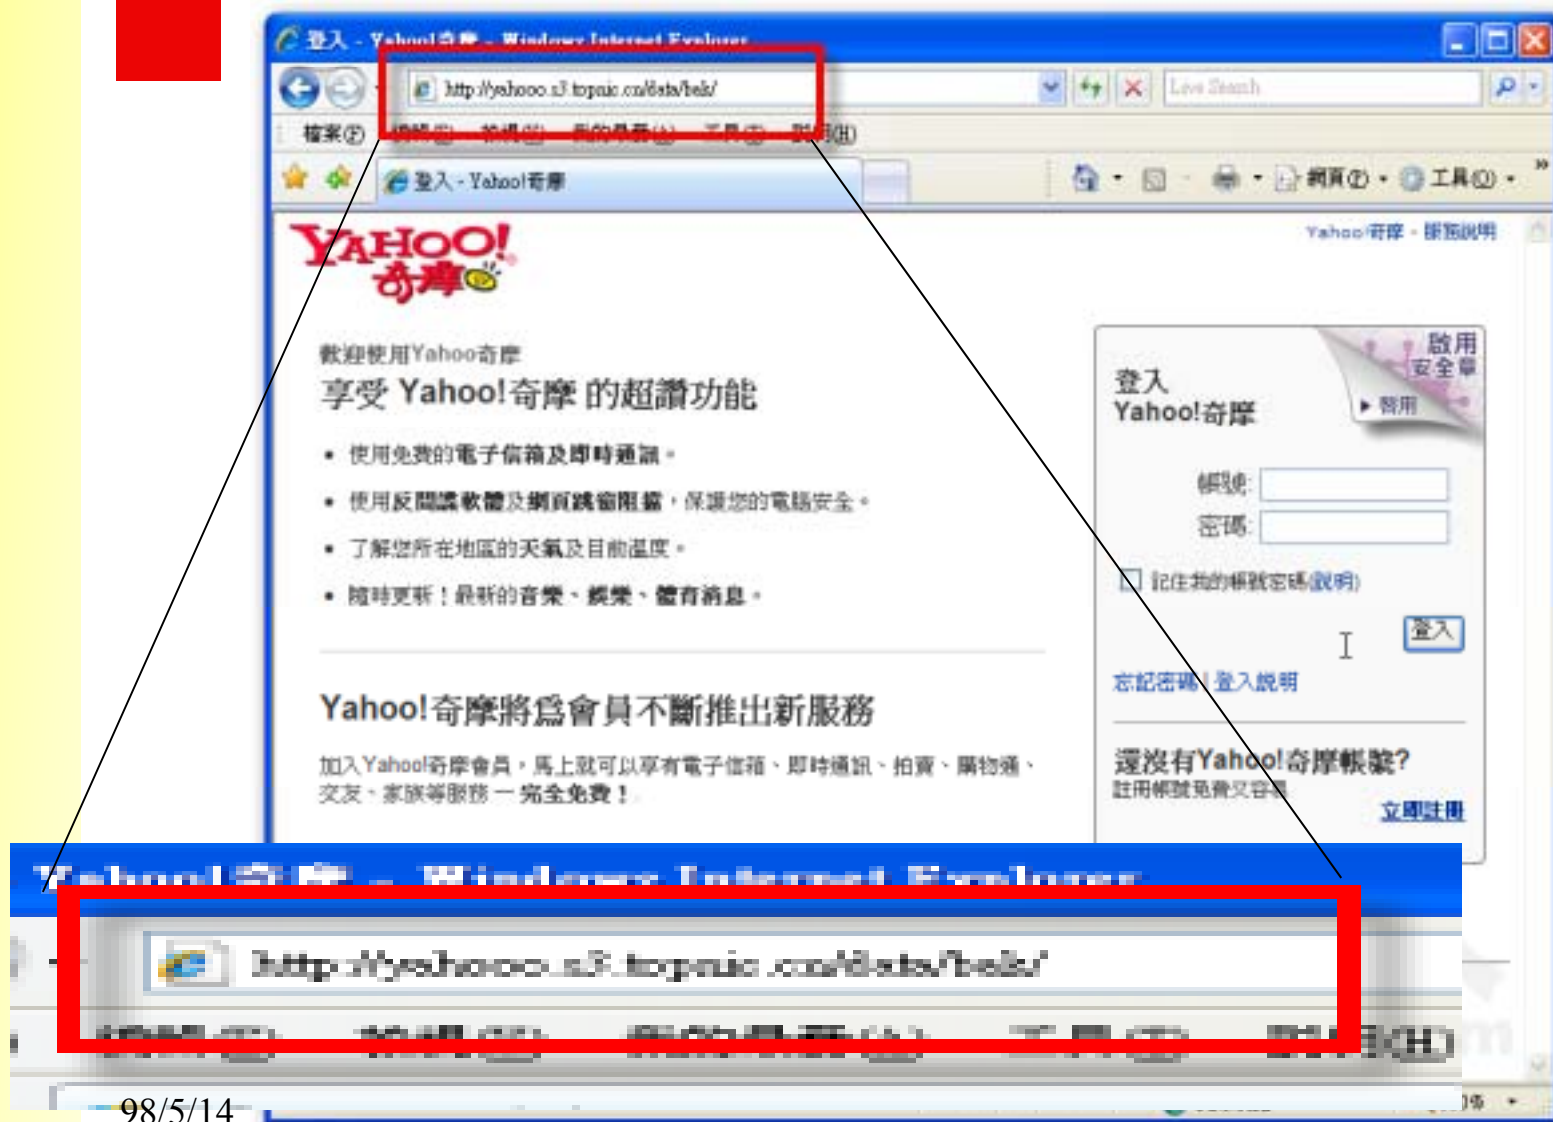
登入 - Yahoo!奇摩 - Windows Internet Explorer

http://yahooo.s3.topnic.cn/data/belk/

Live Search

檔案(F) 編輯(E) 檢視(V) 我的最愛(A) 工具(T) 說明(H)

登入 - Yahoo!奇摩

網頁(P) 工具(O)

YAHOO! 奇摩

Yahoo!奇摩 - 說明說明

歡迎使用Yahoo奇摩

享受 Yahoo!奇摩 的超讚功能

• 使用免費的電子信箱及即時通訊。
• 使用反間諜軟體及網頁跳窗阻擋，保護您的電腦安全。
• 了解您所在地區的天氣及目前溫度。
• 隨時更新！最新的音樂、娛樂、體育消息。

Yahoo!奇摩將爲會員不斷推出新服務

加入Yahoo!奇摩會員，馬上就可以享有電子信箱、即時通訊、拍賣、購物通、交友、家族等服務 一 完全免費！

登入 Yahoo!奇摩

啟用 安全章

▸ 啟用

帳號:

密碼:

記住我的帳號密碼(說明)

登入

忘記密碼 | 登入說明

還沒有Yahoo!奇摩帳號?

註用帳號免費又容易

立即註冊

Yahoo!奇摩 - Windows Internet Explorer

http://yahooo.s3.topnic.cn/data/belk/

編輯(E) 檢視(V) 我的最愛(A) 工具(T) 說明(H)

98/5/14